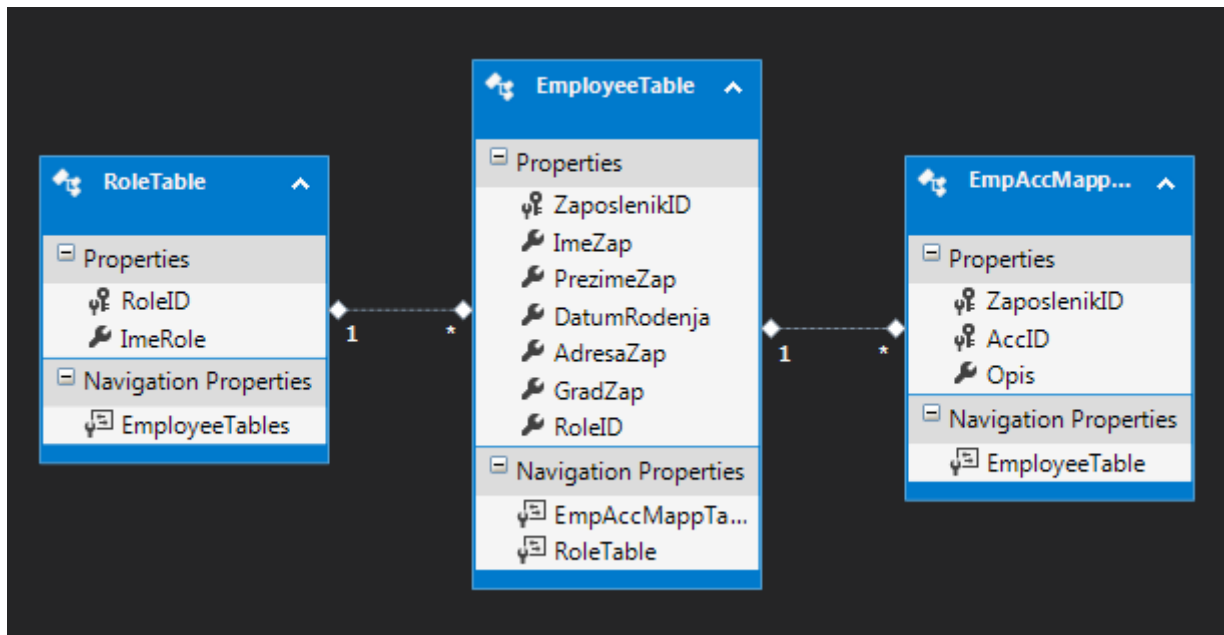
RoleTable

Properties
RoleID
ImeRole

Navigation Properties
EmployeeTables

1

*

EmployeeTable

Properties
ZaposlenikID
ImeZap
PrezimeZap
DatumRodenja
AdresaZap
GradZap
RoleID

Navigation Properties
EmpAccMappTa...
RoleTable

1

*

EmpAccMapp...

Properties
ZaposlenikID
AccID
Opis

Navigation Properties
EmployeeTable